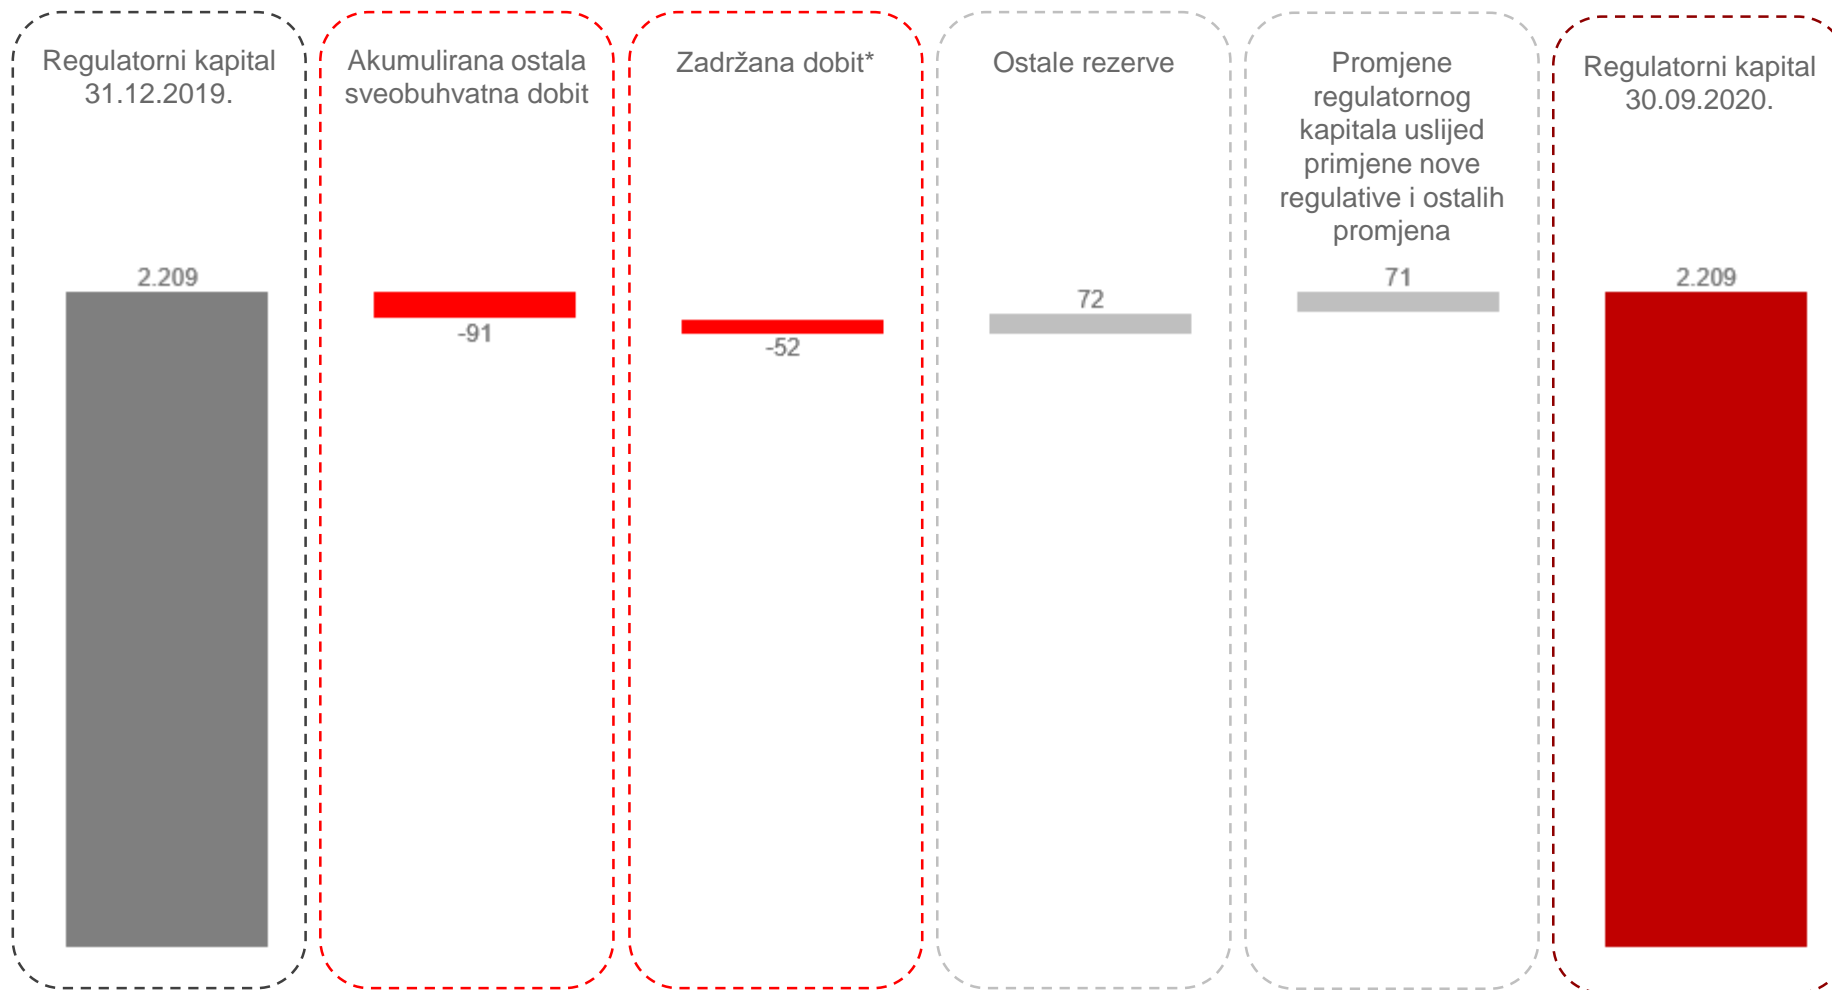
Regulatorni kapital 31.12.2019.

2.209

Akumulirana ostala sveobuhvatna dobit

-91

Zadržana dobit*

-52

Ostale rezerve

72

Promjene regulatornog kapitala uslijed primjene nove regulative i ostalih promjena

71

Regulatorni kapital 30.09.2020.

2.209